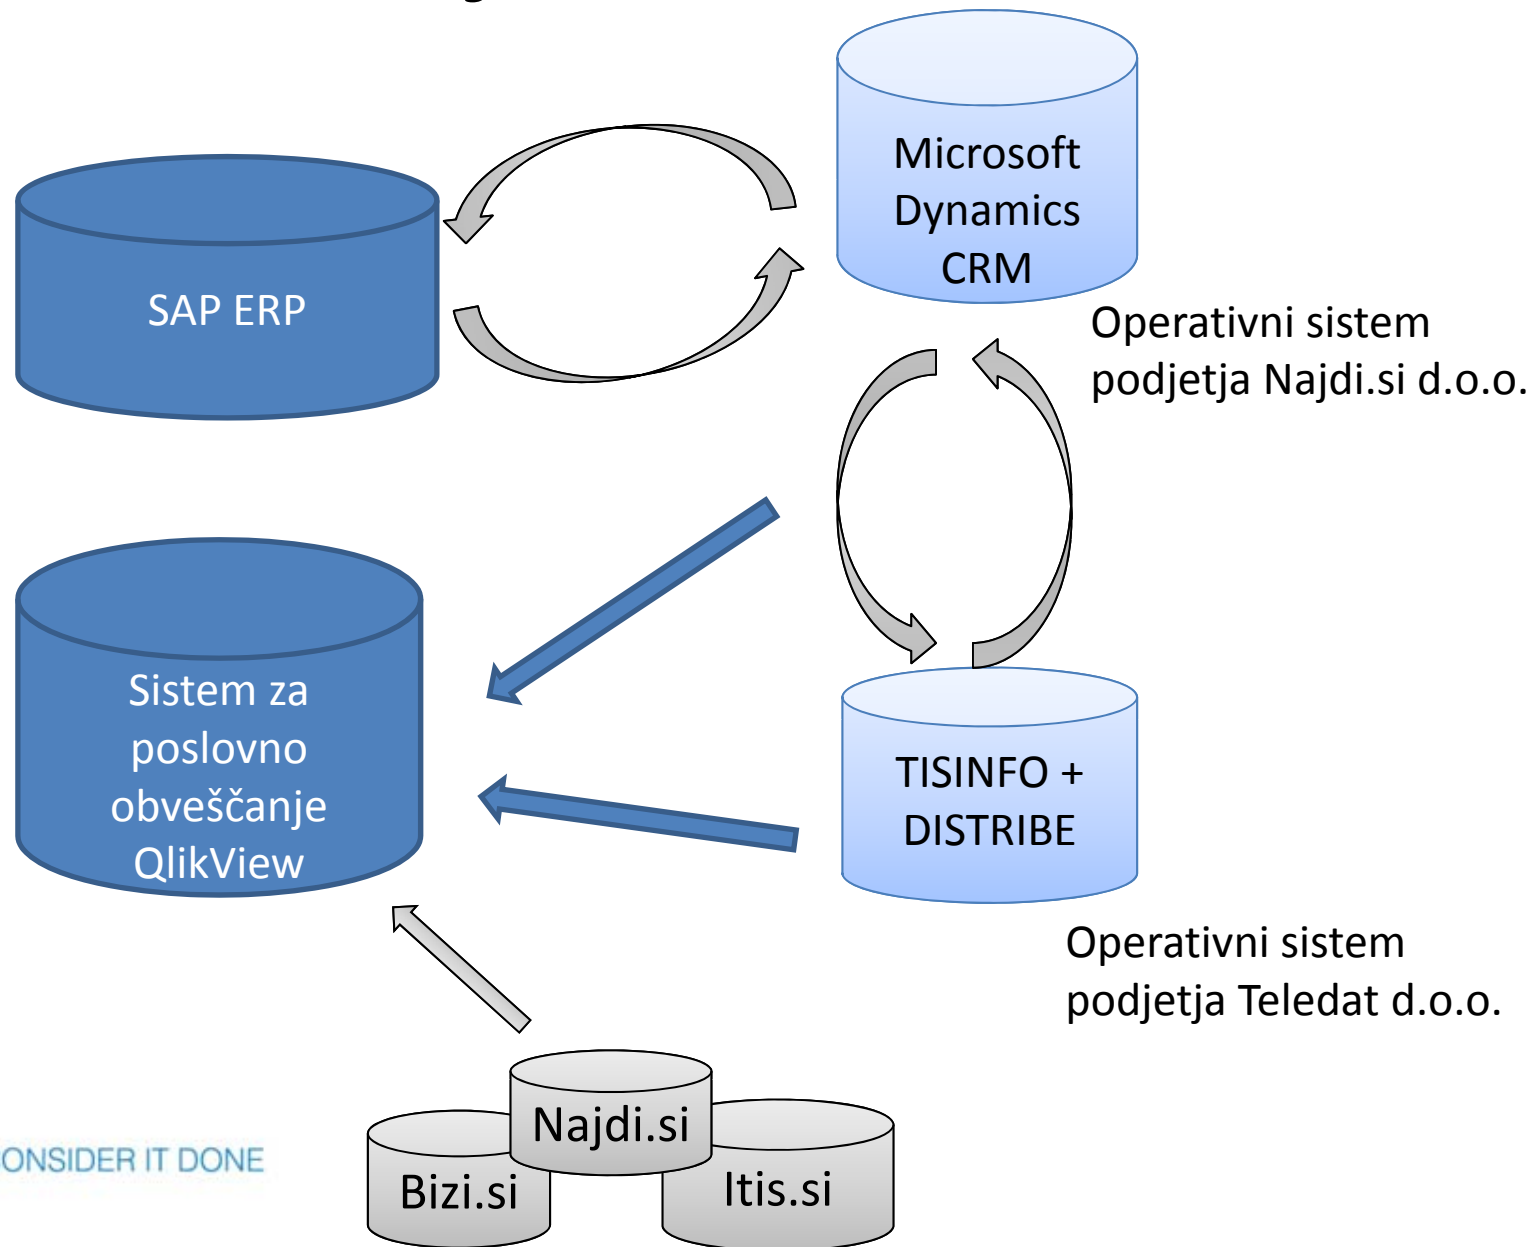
Microsoft Dynamics CRM

SAP ERP

Operativni sistem podjetja Najdi.si d.o.o.

Sistem za poslovno obveščanje QlikView

TISINFO + DISTRIBE

Operativni sistem podjetja Teledat d.o.o.

ONSIDER IT DONE

Najdi.si

Bizi.si

Itis.si